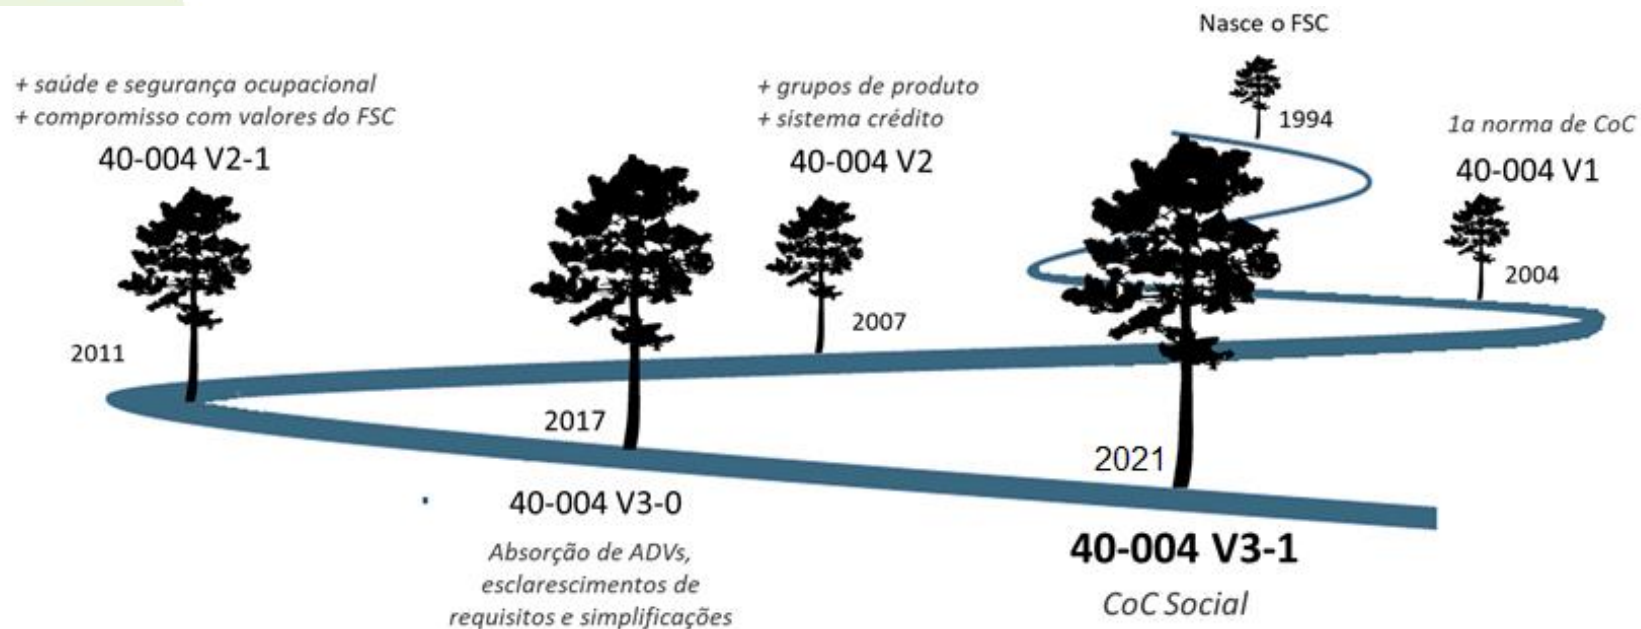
Nasce o FSC

1994

+ saúde e segurança ocupacional
+ compromisso com valores do FSC

40-004 V2-1

2011

+ grupos de produto
+ sistema crédito

40-004 V2

2007

1a norma de CoC

40-004 V1

2004

2017

40-004 V3-0

Absorção de ADVs, esclarescimentos de requisitos e simplificações

2021

40-004 V3-1

CoC Social